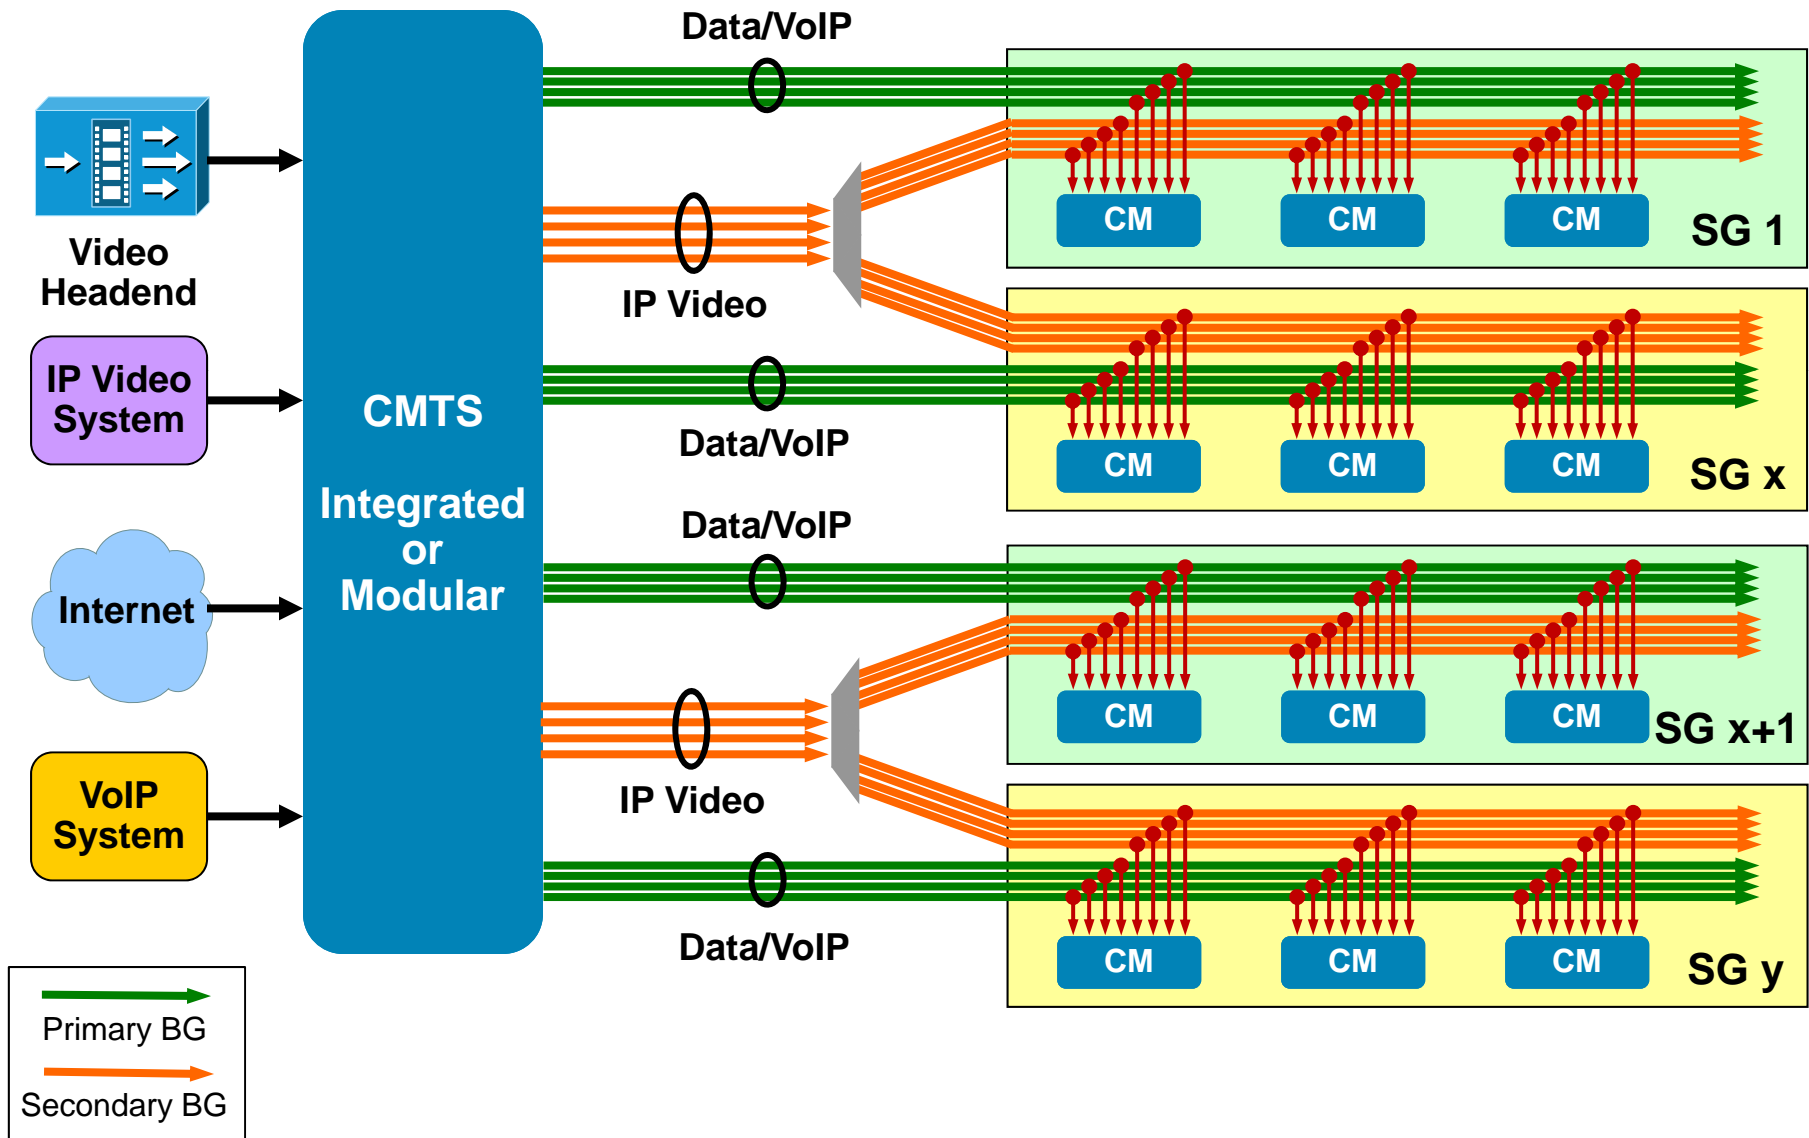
Video Headend

IP Video System

Internet

VoIP System

CMTS

Integrated or Modular

Data/VoIP

IP Video

Data/VoIP

Data/VoIP

IP Video

Data/VoIP

CM CM CM SG 1

CM CM CM SG x

CM CM CM SG x+1

CM CM CM SG y

Primary BG

Secondary BG